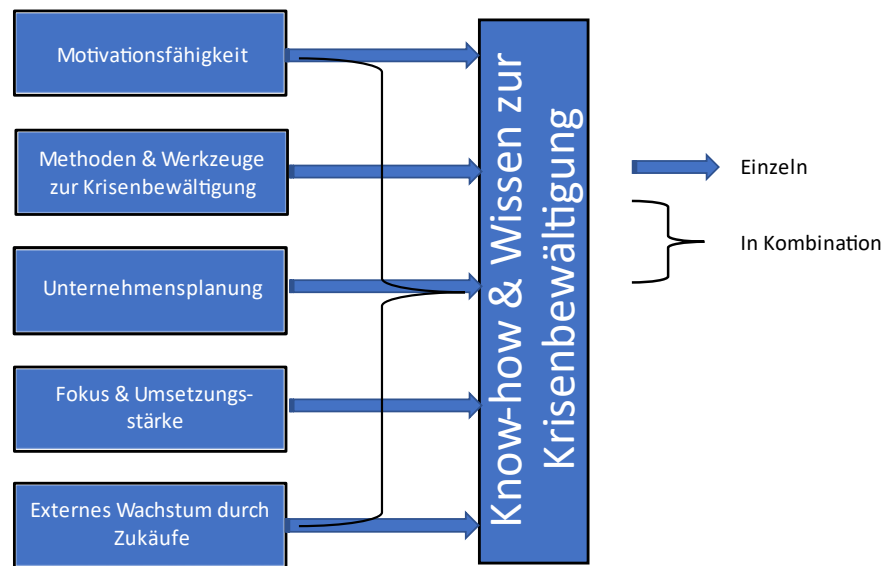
Motivationsfähigkeit

Methoden & Werkzeuge zur Krisenbewältigung

Unternehmensplanung

Fokus & Umsetzungsstärke

Externes Wachstum durch Zukäufe

Know-how & Wissen zur Krisenbewältigung

Einzeln

In Kombination